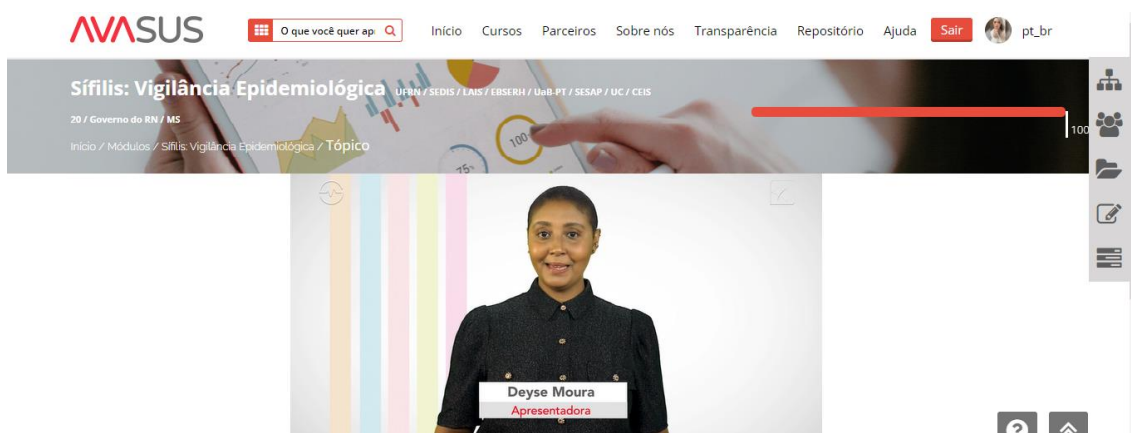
AVASUS

O que você quer ap

Início Cursos Parceiros Sobre nós Transparência Repositório Ajuda Sair pt_br

Sífilis: Vigilância Epidemiológica UFRN / SEDIS / LAIS / EBSERH / UnB-PT / SESAP / UC / CEIS

20 / Governo do RN / MS

Início / Módulos / Sífilis: Vigilância Epidemiológica / Tópico

100

100

75

Deyse Moura
Apresentadora